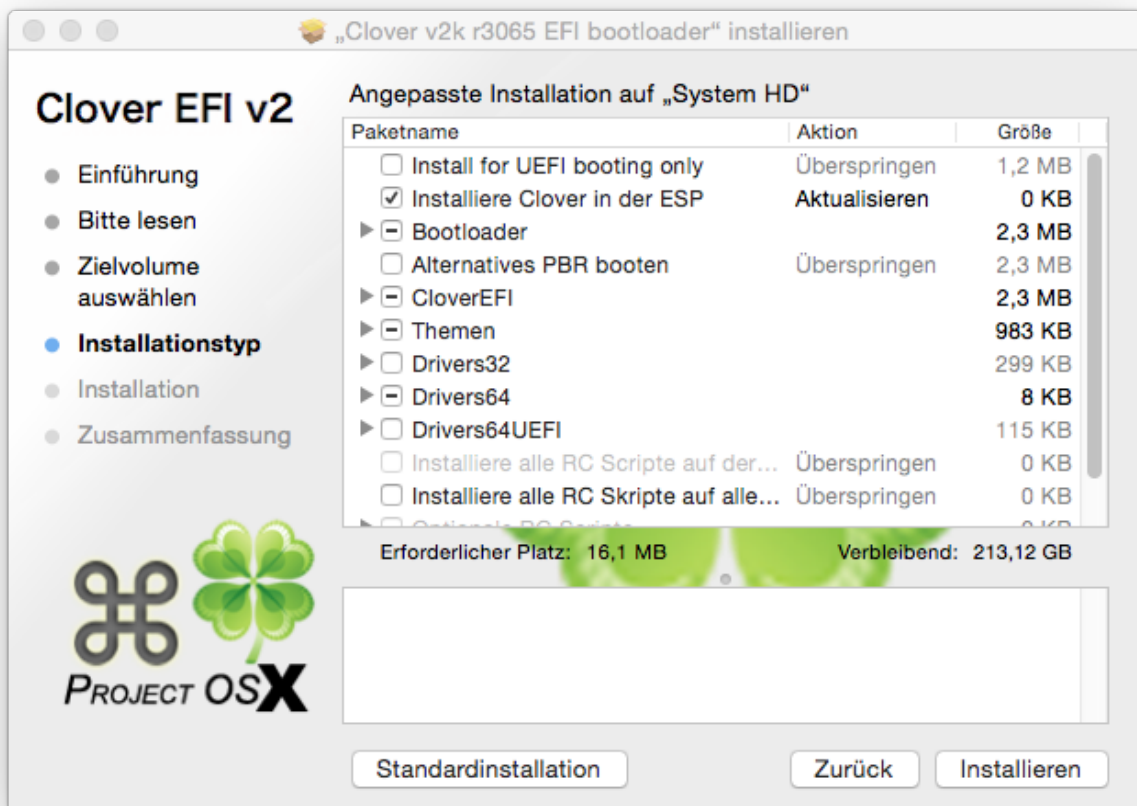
„Clover v2k r3065 EFI bootloader" installieren

Clover EFI v2

Einführung
Bitte lesen
Zielvolume auswählen
Installationstyp
Installation
Zusammenfassung

Angepasste Installation auf „System HD"

| Paketname | Aktion | Größe |
|---|---|---|
| Install for UEFI booting only | Überspringen | 1,2 MB |
| Installiere Clover in der ESP | Aktualisieren | 0 KB |
| Bootloader | | 2,3 MB |
| Alternatives PBR booten | Überspringen | 2,3 MB |
| CloverEFI | | 2,3 MB |
| Themen | | 983 KB |
| Drivers32 | | 299 KB |
| Drivers64 | | 8 KB |
| Drivers64UEFI | | 115 KB |
| Installiere alle RC Scripte auf der... | Überspringen | 0 KB |
| Installiere alle RC Skripte auf alle... | Überspringen | 0 KB |
| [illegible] | | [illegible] |

Erforderlicher Platz: 16,1 MB
Verbleibend: 213,12 GB

PROJECT OSX

Standardinstallation
Zurück
Installieren